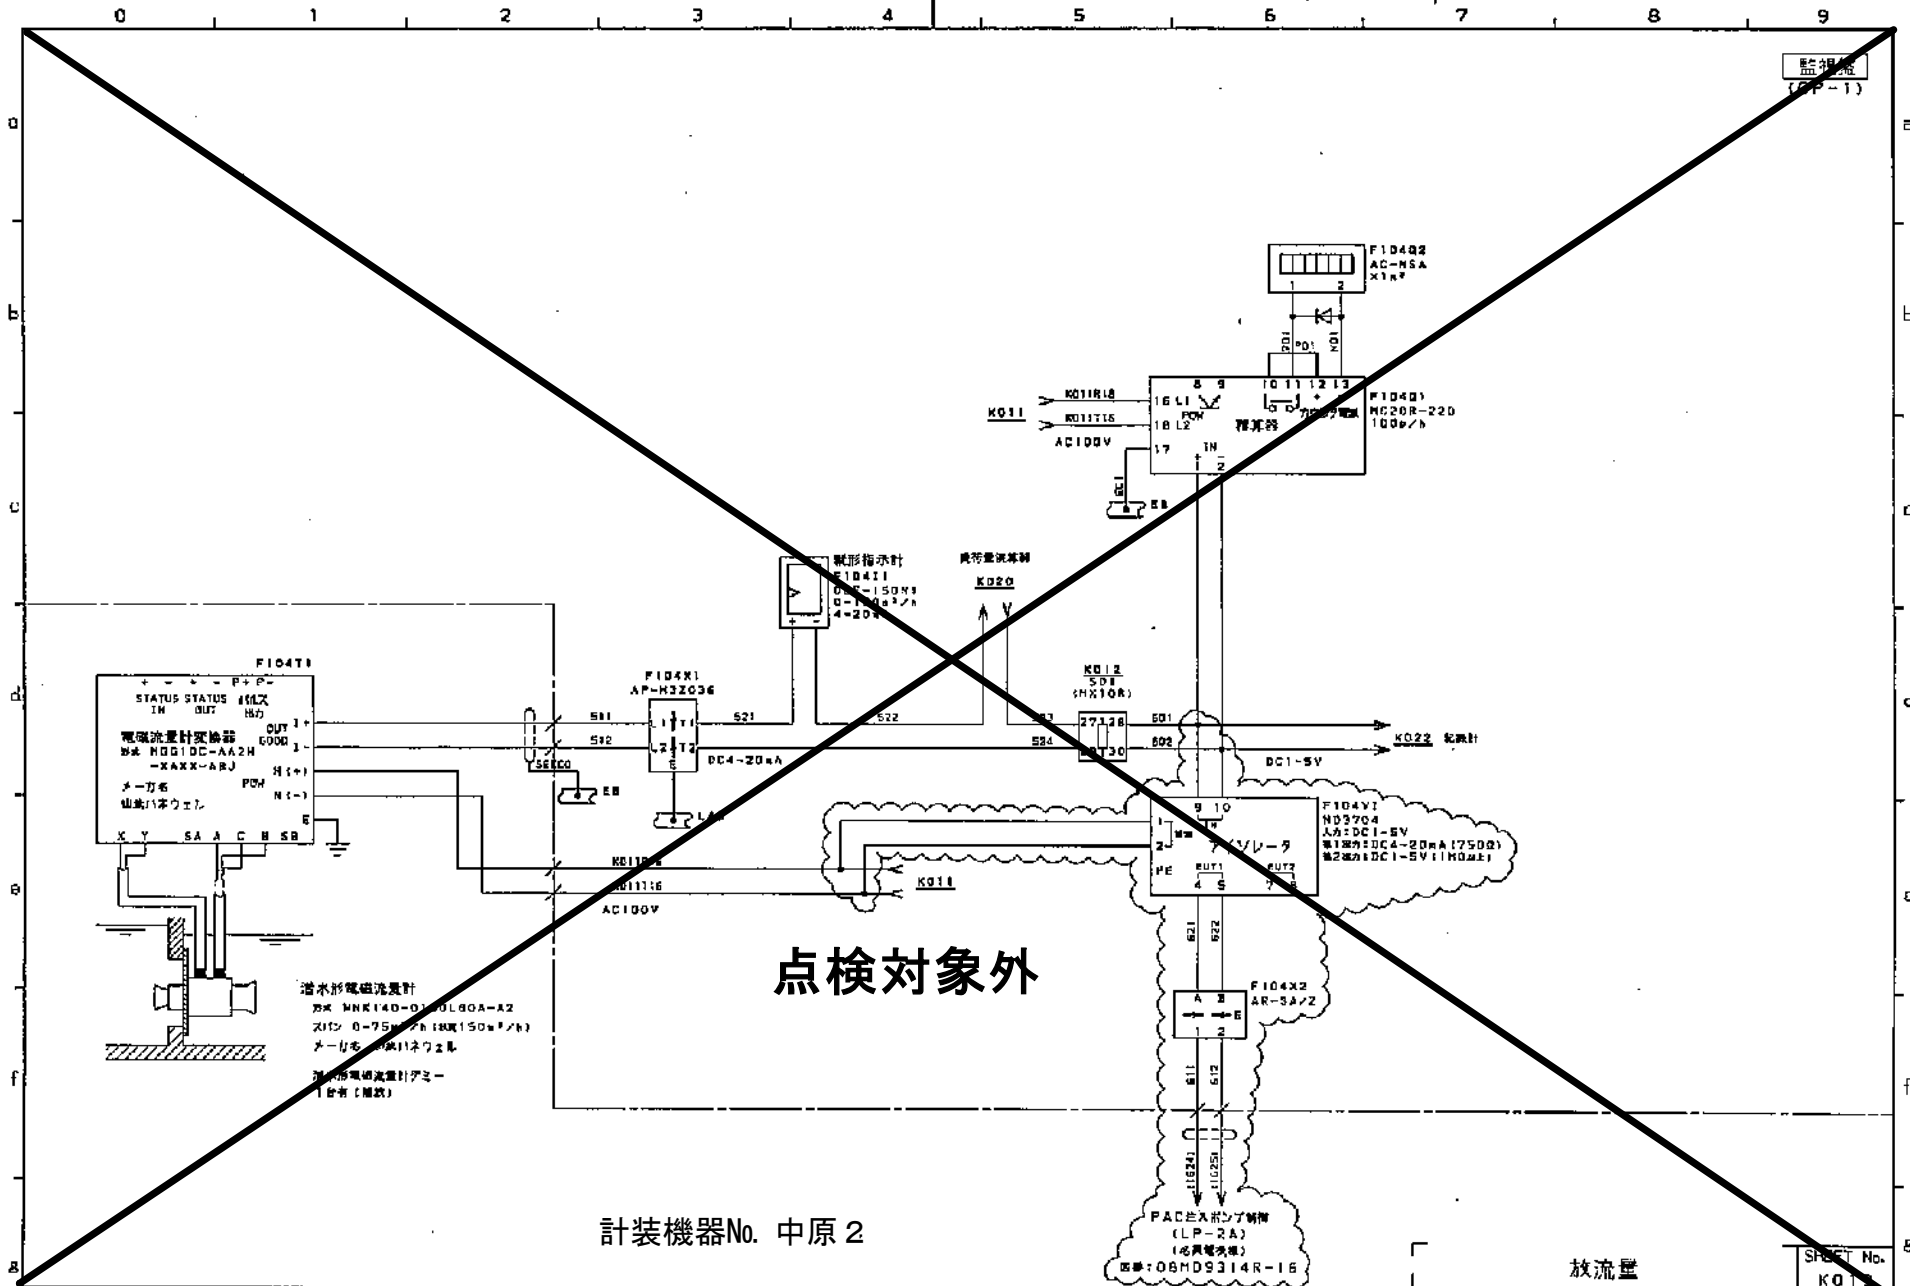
0 1 2 3 4 5 6 7 8 9

監視盤
(OP-1)

F104Q2
AC-NSA
X1m³

F104Q1
MC20R-220
100m³/h

K011 AC100V
積算器

縦形指示計
F104I1
0-150m³/h
4-20mA

負荷量演算器
K020

K012
SD1
(HX10R)

K022 記録計

DC1-5V

F104T1
STATUS IN STATUS OUT
電磁流量計変換器
形式 MGG10C-AA2H-XAXX-ABJ
メーカ名
山武ハネウェル

F104X1
AP-H3Z036
DC4~20mA

F104Y1
ND3704
入力:DC1-5V
第1出力:DC4~20mA(750Ω)
第2出力:DC1-5V(1MΩ以上)
アイソレータ

K011
AC100V

点検対象外

潜水形電磁流量計
形式 MNK140-0100L60A-A2
スパン 0-75m³/h (最大150m³/h)
メーカ名 山武ハネウェル

潜水形電磁流量計ダミー
1台有(無数)

F104X2
AR-SA/Z

計装機器No. 中原2

PAC注入ポンプ制御
(LP-2A)
(応用電気課)
図番:08MD9314R-16

放流量

SHEET No.
K01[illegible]